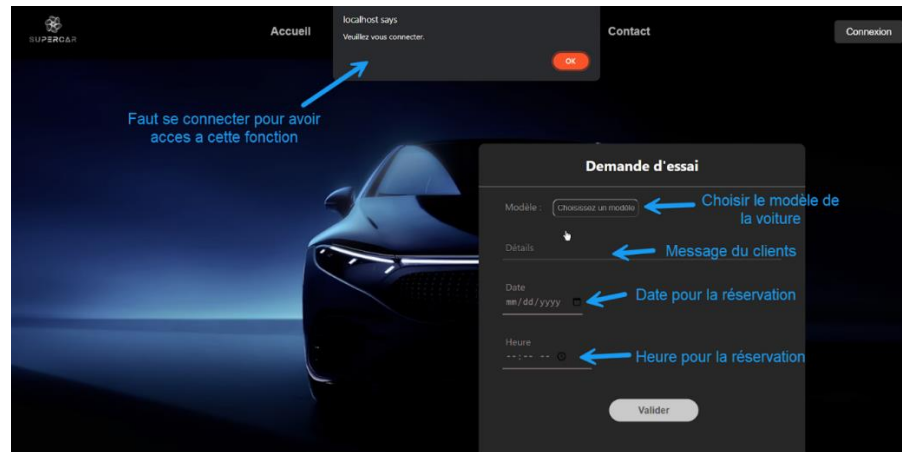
SUPERCAR

Accueil

localhost says

Veuillez vous connecter.

OK

Contact

Connexion

Faut se connecter pour avoir acces a cette fonction

Demande d'essai

Modèle : Choisissez un modèle

Choisir le modèle de la voiture

Détails

Message du clients

Date

mm/dd/yyyy

Date pour la réservation

Heure

--:-- --

Heure pour la réservation

Valider